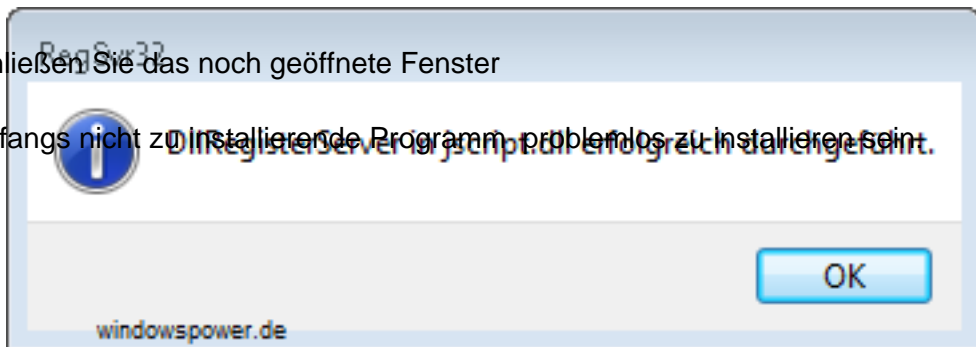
RegSvr32

ließen Sie das noch geöffnete Fenster

fangs nicht zu installierende Programm, problemlos zu installieren sein.

DllRegisterServer in jscript.dll erfolgreich durchgeführt.

OK

windowspower.de